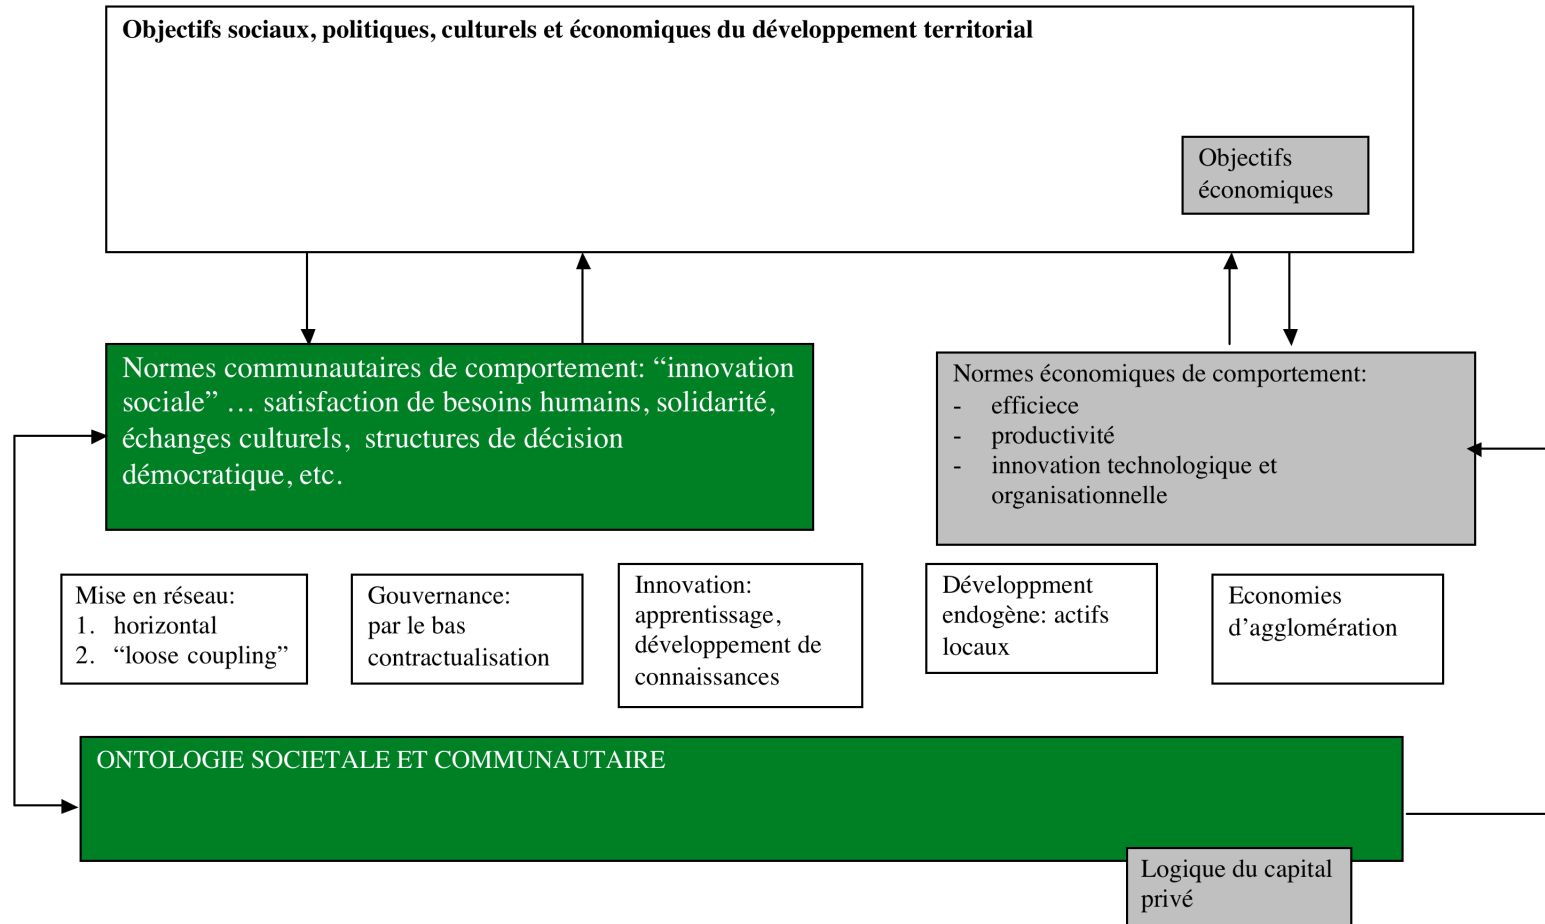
Objectifs sociaux, politiques, culturels et économiques du développement territorial

Objectifs économiques

Normes communautaires de comportement: “innovation sociale” … satisfaction de besoins humains, solidarité, échanges culturels, structures de décision démocratique, etc.

Normes économiques de comportement:
- efficiece
- productivité
- innovation technologique et organisationnelle

Mise en réseau:
1. horizontal
2. “loose coupling”

Gouvernance: par le bas contractualisation

Innovation: apprentissage, développement de connaissances

Développment endogène: actifs locaux

Economies d’agglomération

ONTOLOGIE SOCIETALE ET COMMUNAUTAIRE

Logique du capital privé